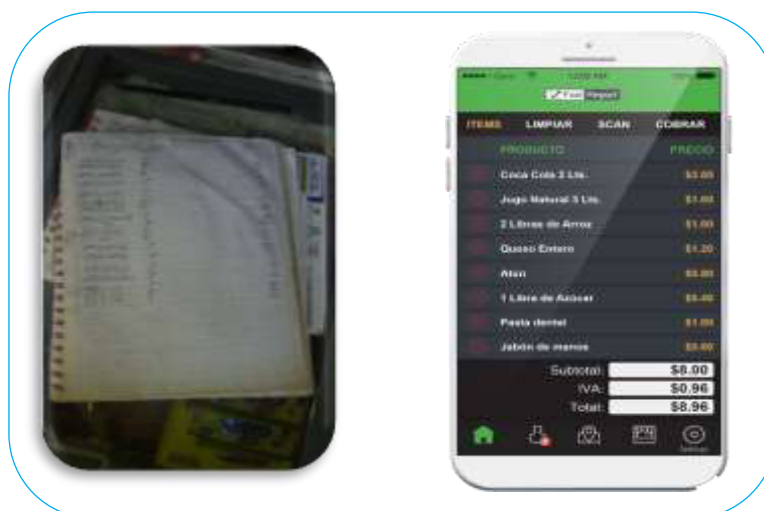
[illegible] 12:00 PM 100%
Fast Report
ITEMS LIMPIAR SCAN COBRAR
PRODUCTO PRECIO
Coca Cola 2 Lts. $3.00
Jugo Natural 3 Lts. $1.00
2 Libras de Arroz $1.00
Queso Entero $1.20
Atun $0.80
1 Libra de Azucar $0.40
Pasta dental $1.00
Jabón de manos $0.60
Subtotal: $8.00
IVA: $0.96
Total: $8.96
Settings